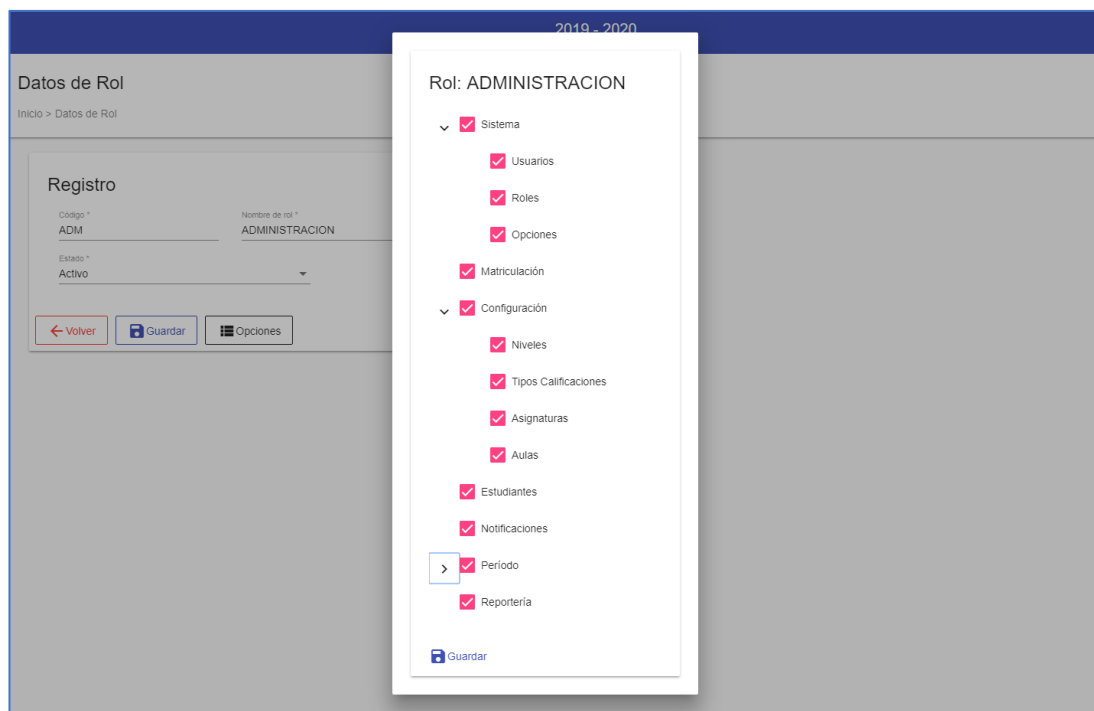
2019 - 2020

Datos de Rol

Inicio > Datos de Rol

Registro

Código *
ADM

Nombre de rol *
ADMINISTRACION

Estado *
Activo

Volver
Guardar
Opciones

Rol: ADMINISTRACION

Sistema
Usuarios
Roles
Opciones
Matriculación
Configuración
Niveles
Tipos Calificaciones
Asignaturas
Aulas
Estudiantes
Notificaciones
Período
Reportería

Guardar